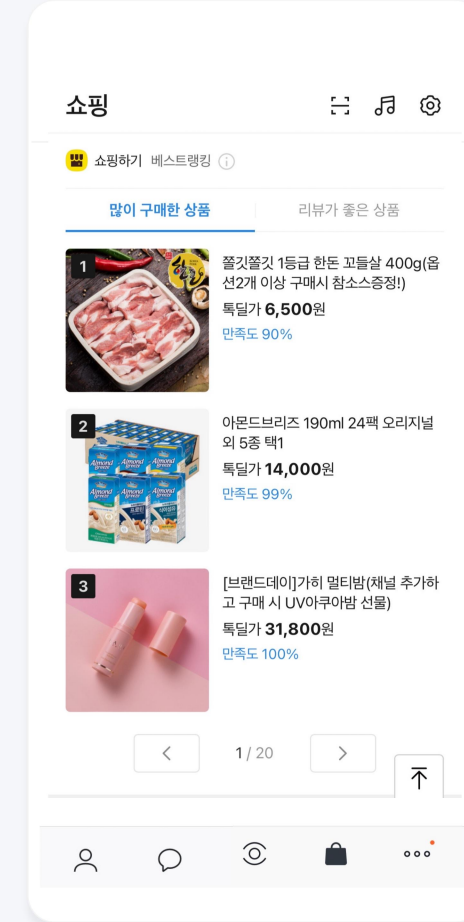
쇼핑

쇼핑하기 베스트랭킹

많이 구매한 상품 | 리뷰가 좋은 상품

1
쫄깃쫄깃 1등급 한돈 꼬들살 400g(옵션2개 이상 구매시 참소스증정!)
톡딜가 6,500원
만족도 90%

2
Almond Breeze
아몬드브리즈 190ml 24팩 오리지널 외 5종 택1
톡딜가 14,000원
만족도 99%

3
[브랜드데이]가히 멀티밤(채널 추가하고 구매 시 UV아쿠아밤 선물)
톡딜가 31,800원
만족도 100%

1 / 20